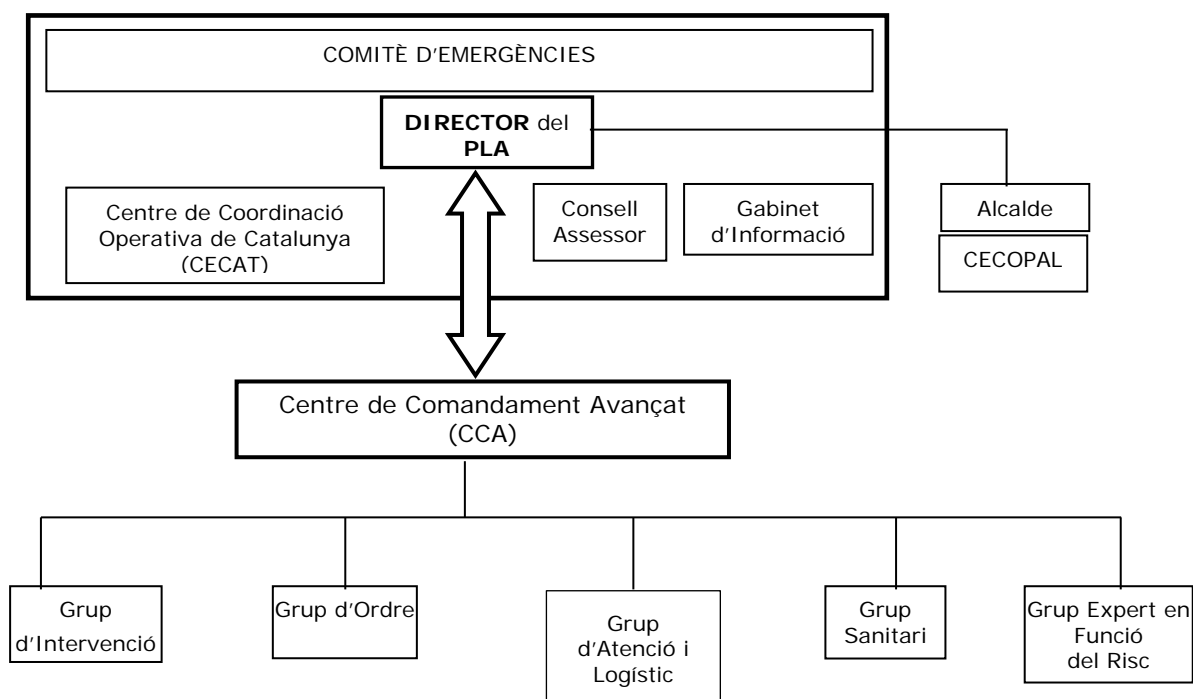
COMITÈ D'EMERGÈNCIES

DIRECTOR del PLA

Centre de Coordinació Operativa de Catalunya (CECAT)

Consell Assessor

Gabinet d'Informació

Alcalde

CECOPAL

Centre de Comandament Avançat (CCA)

Grup d'Intervenció

Grup d'Ordre

Grup d'Atenció i Logístic

Grup Sanitari

Grup Expert en Funció del Risc